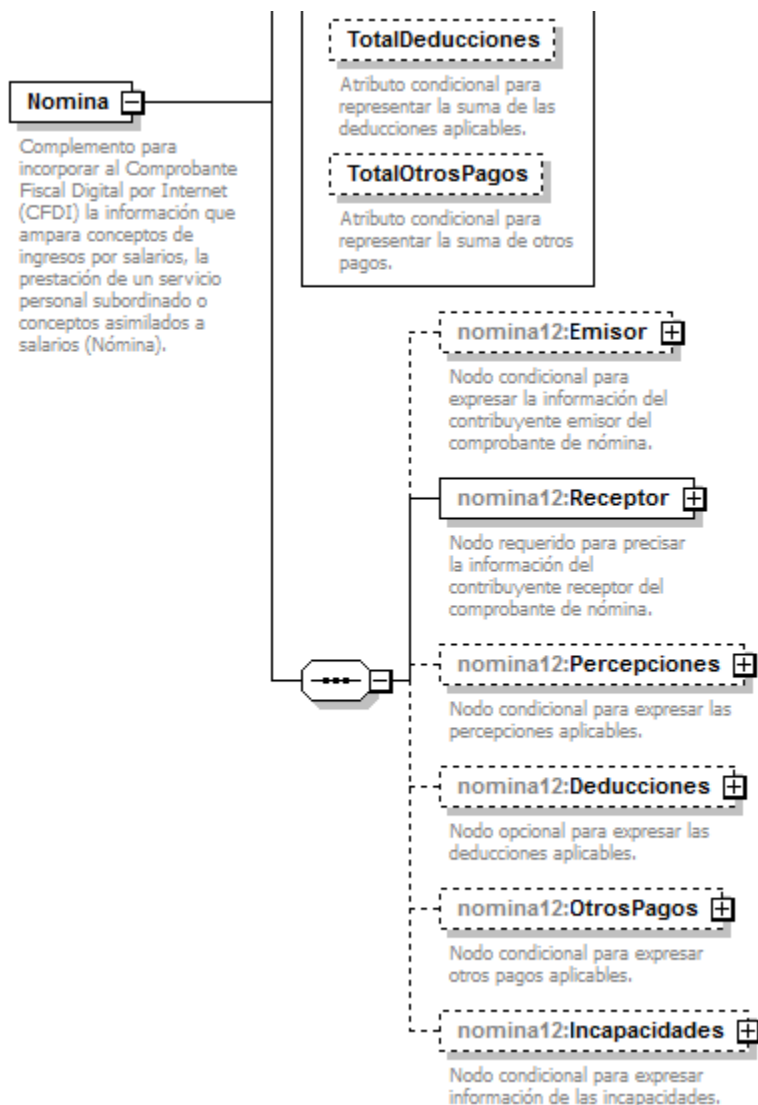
TotalDeducciones

Atributo condicional para representar la suma de las deducciones aplicables.

TotalOtrosPagos

Atributo condicional para representar la suma de otros pagos.

Nomina

Complemento para incorporar al Comprobante Fiscal Digital por Internet (CFDI) la información que ampara conceptos de ingresos por salarios, la prestación de un servicio personal subordinado o conceptos asimilados a salarios (Nómina).

nomina12:Emisor

Nodo condicional para expresar la información del contribuyente emisor del comprobante de nómina.

nomina12:Receptor

Nodo requerido para precisar la información del contribuyente receptor del comprobante de nómina.

nomina12:Percepciones

Nodo condicional para expresar las percepciones aplicables.

nomina12:Deducciones

Nodo opcional para expresar las deducciones aplicables.

nomina12:OtrosPagos

Nodo condicional para expresar otros pagos aplicables.

nomina12:Incapacidades

Nodo condicional para expresar información de las incapacidades.